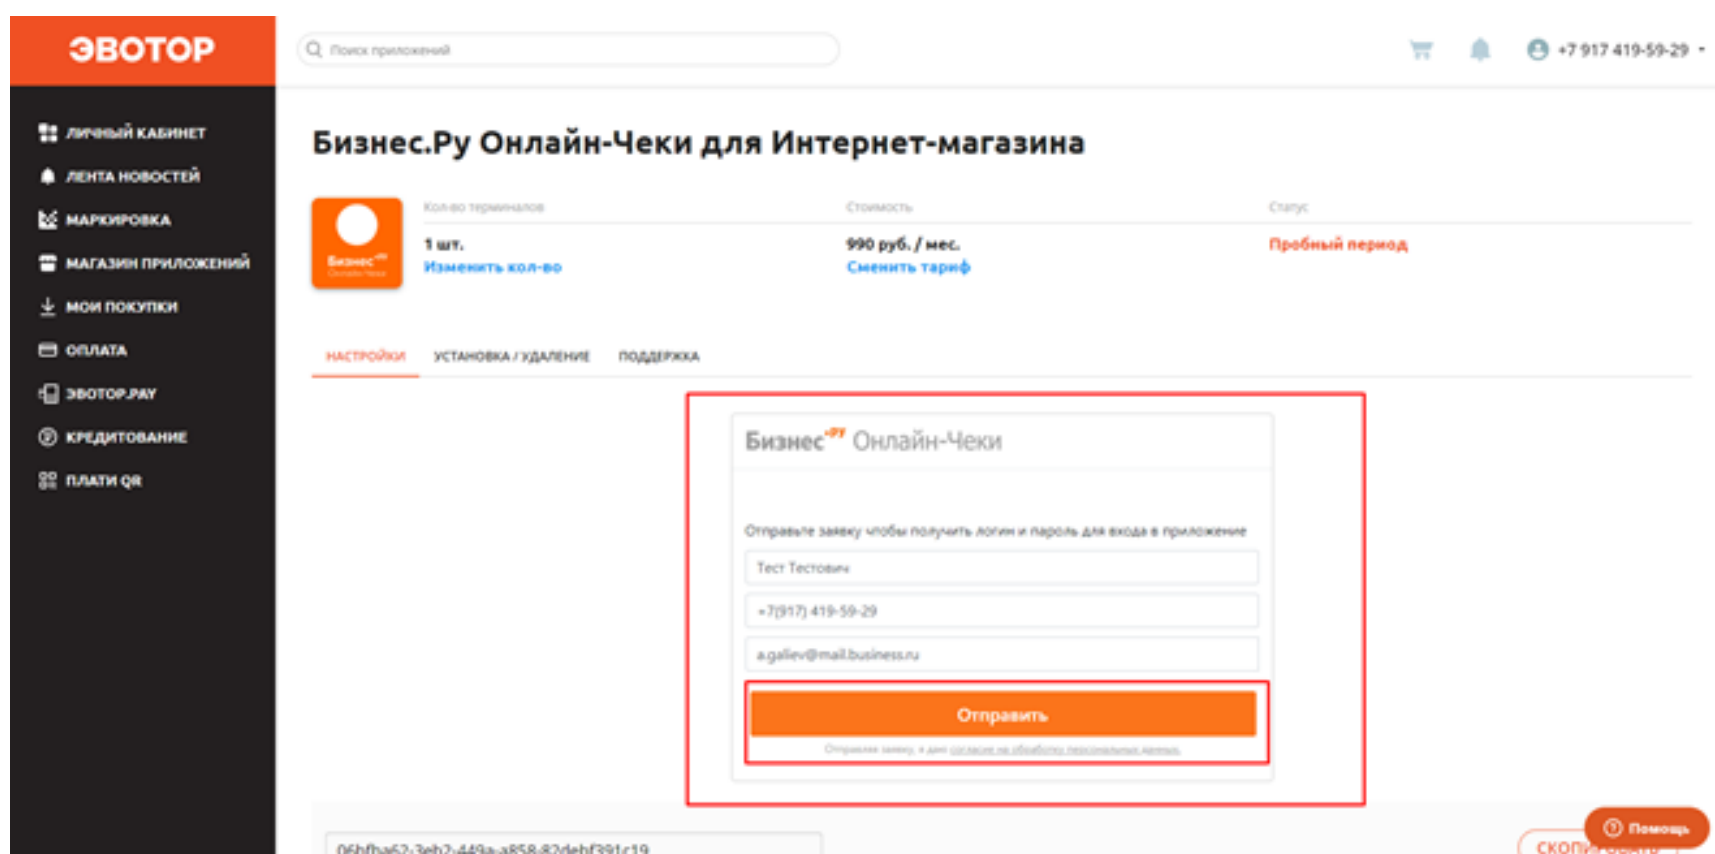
ЭВОТОР

Поиск приложений

+7 917 419-59-29

ЛИЧНЫЙ КАБИНЕТ
ЛЕНТА НОВОСТЕЙ
МАРКИРОВКА
МАГАЗИН ПРИЛОЖЕНИЙ
МОИ ПОКУПКИ
ОПЛАТА
ЭВОТОР.PAY
КРЕДИТОВАНИЕ
ПЛАТИ QR

Бизнес.Ру Онлайн-Чеки для Интернет-магазина

Бизнес

| Кол-во терминалов | Стоимость | Статус |
|---|---|---|
| 1 шт. Изменить кол-во | 990 руб. / мес. Сменить тариф | Пробный период |

НАСТРОЙКИ УСТАНОВКА / УДАЛЕНИЕ ПОДДЕРЖКА

Бизнес.ру Онлайн-Чеки

Отправьте заявку чтобы получить логин и пароль для входа в приложение

Тест Тестович

+7(917) 419-59-29

a.galiev@mail.business.ru

Отправить

Отправляя заявку, я даю согласие на обработку персональных данных

06bfba62-3eb2-449a-a858-82debf391c19

СКОПИ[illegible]

Помощь